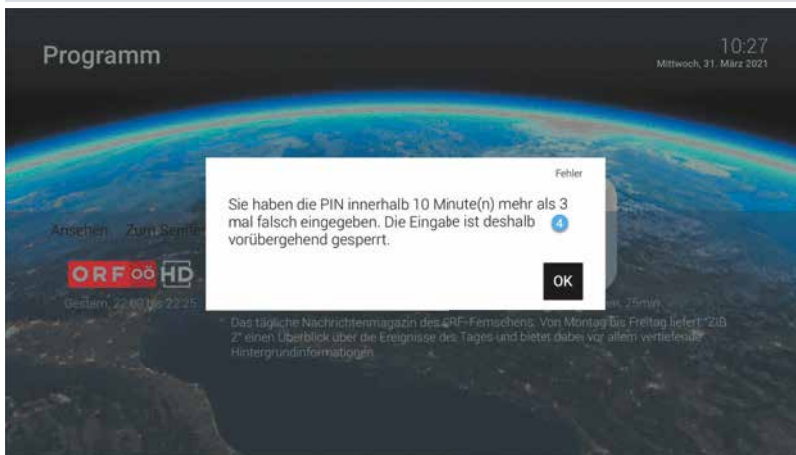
Programm

10:27
Mittwoch, 31. März 2021

Fehler

Sie haben die PIN innerhalb 10 Minute(n) mehr als 3 mal falsch eingegeben. Die Eingabe ist deshalb vorübergehend gesperrt.

4

OK

Ansehen Zum Sen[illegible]

ORF oö HD

Gestern, 22:00 bis 22:25

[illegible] 25min

Das tägliche Nachrichtenmagazin des ORF-Fernsehens. Von Montag bis Freitag liefert "ZiB 2" einen Überblick über die Ereignisse des Tages und bietet dabei vor allem vertiefende Hintergrundinformationen.